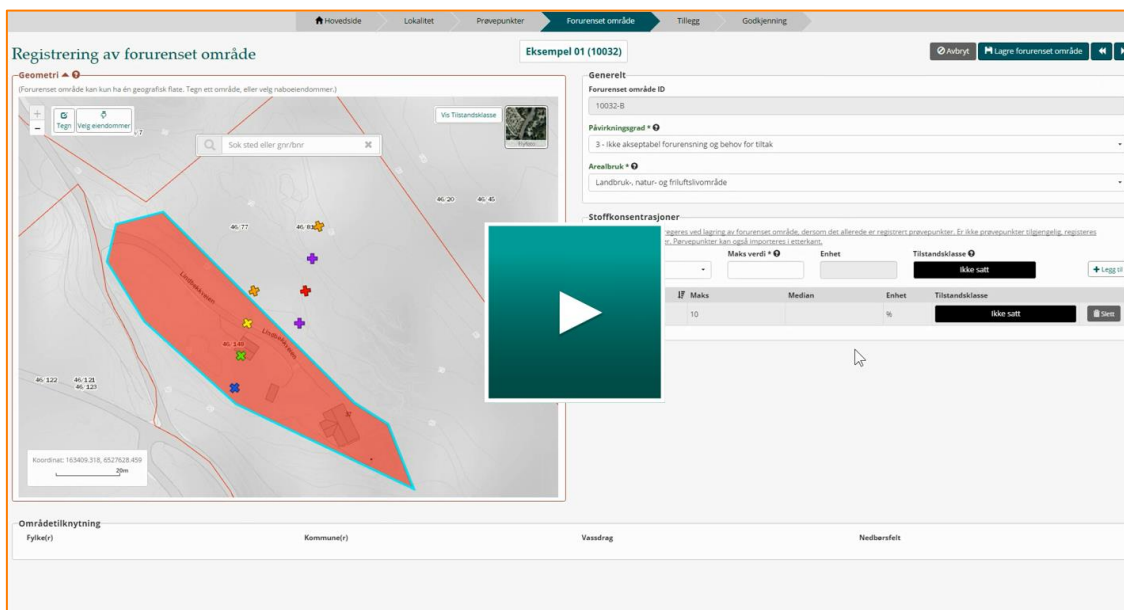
Hovedside Lokalitet Prøvepunkter Forurenset område Tillegg Godkjenning

Registrering av forurenset område

Eksempel 01 (10032)

Avbryt Lagre forurenset område

Geometri

(Forurenset område kan kun ha én geografisk flate. Tegn ett område, eller velg naboeiendommer.)

+ − Tegn Velg eiendommer

Vis Tilstandsklasse

Fylkes

Søk sted eller gnr/bnr

46/20 46/45 46/77 46/83 46/148 46/122 46/121 46/123

Lindbäckveien Lindbäckveien

Koordinat: 163409.318, 6527628.459

20m

Generelt

Forurenset område ID

10032-B

Påvirkningsgrad *

3 - Ikke akseptabel forurensning og behov for tiltak

Arealbruk *

Landbruk-, natur- og friluftslivområde

Stoffkonsentrasjoner

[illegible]reges ved lagring av forurenset område, dersom det allerede er registrert prøvepunkter. Er ikke prøvepunkter tilgjengelig, registeres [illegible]r. Prøvepunkter kan også importeres i etterkant.

Maks verdi * Enhet Tilstandsklasse

Ikke satt

Legg til

| Maks | Median | Enhet | Tilstandsklasse | |
|---|---|---|---|---|
| 10 | | % | Ikke satt | Slett |

Områdetilknytning

Fylke(r) Kommune(r) Vassdrag Nedbørsfelt